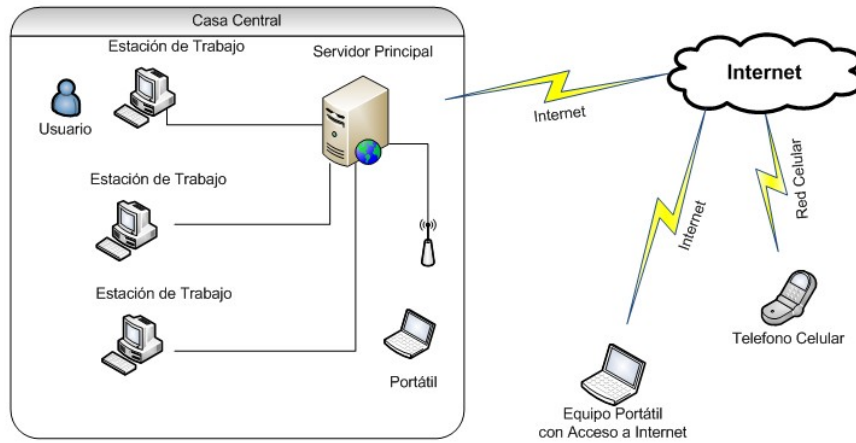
Casa Central

Estación de Trabajo

Servidor Principal

Usuario

Estación de Trabajo

Estación de Trabajo

Portátil

Internet

Internet

Internet

Red Celular

Telefono Celular

Equipo Portátil con Acceso a Internet